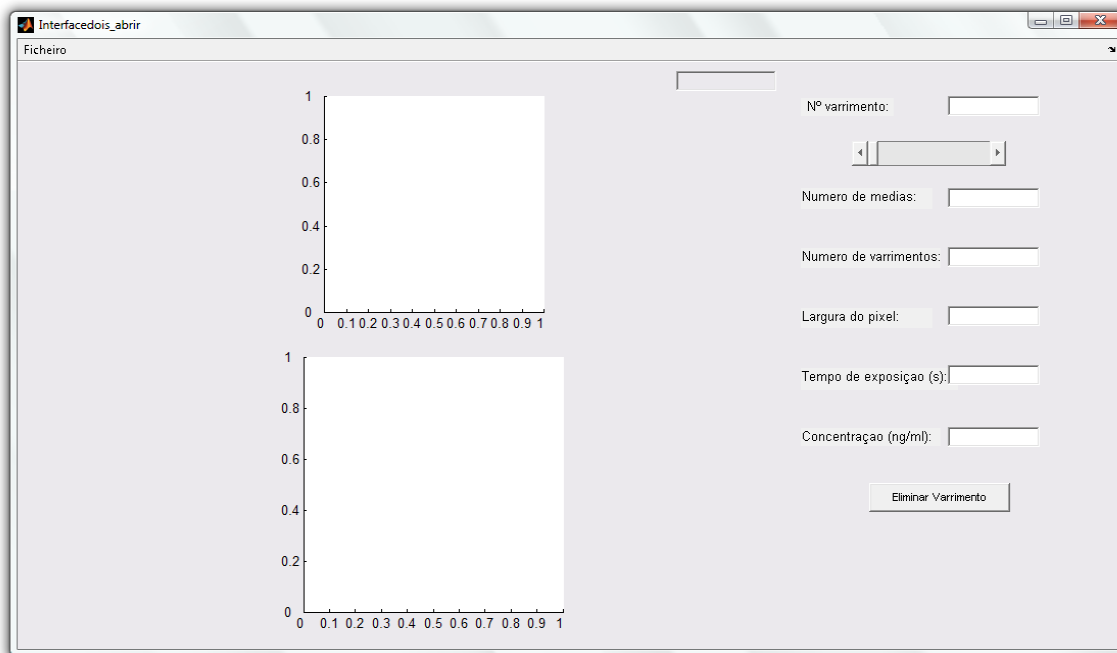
Interfacedois_abrir

Ficheiro

1
0.8
0.6
0.4
0.2
0
0 0.1 0.2 0.3 0.4 0.5 0.6 0.7 0.8 0.9 1

1
0.8
0.6
0.4
0.2
0
0 0.1 0.2 0.3 0.4 0.5 0.6 0.7 0.8 0.9 1

Nº varrimento:

Numero de medias:

Numero de varrimentos:

Largura do pixel:

Tempo de exposiçao (s):

Concentraçao (ng/ml):

Eliminar Varrimento